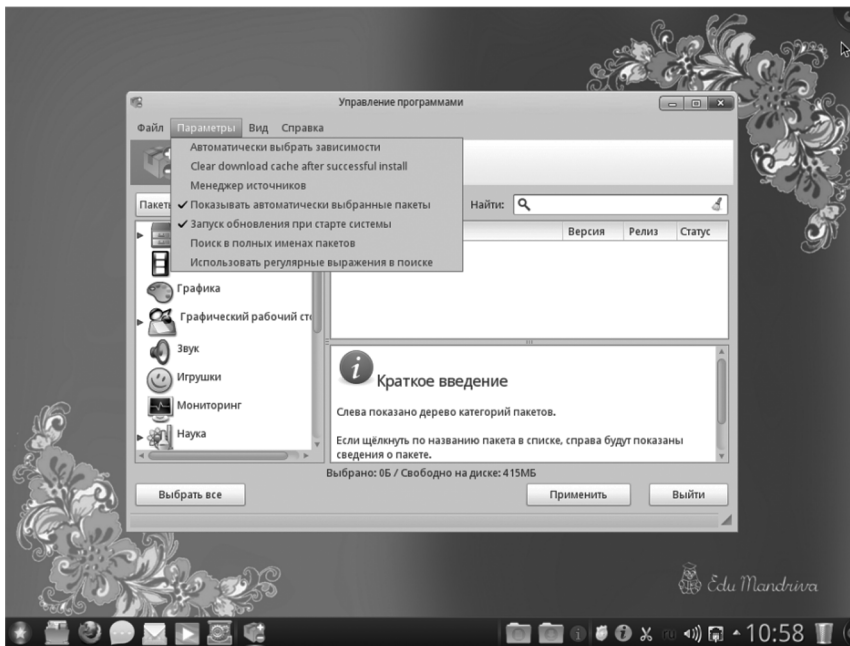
Управление программами

Файл Параметры Вид Справка

Автоматически выбрать зависимости
Clear download cache after successful install
Менеджер источников
✔ Показывать автоматически выбранные пакеты
✔ Запуск обновления при старте системы
Поиск в полных именах пакетов
Использовать регулярные выражения в поиске

Пакеты

Найти:

Версия Релиз Статус

Графика
Графический рабочий ст
Звук
Игрушки
Мониторинг
Наука

Краткое введение

Слева показано дерево категорий пакетов.

Если щёлкнуть по названию пакета в списке, справа будут показаны сведения о пакете.

Выбрано: 0Б / Свободно на диске: 415МБ

Выбрать все

Применить

Выйти

Edu Mandriva

10:58